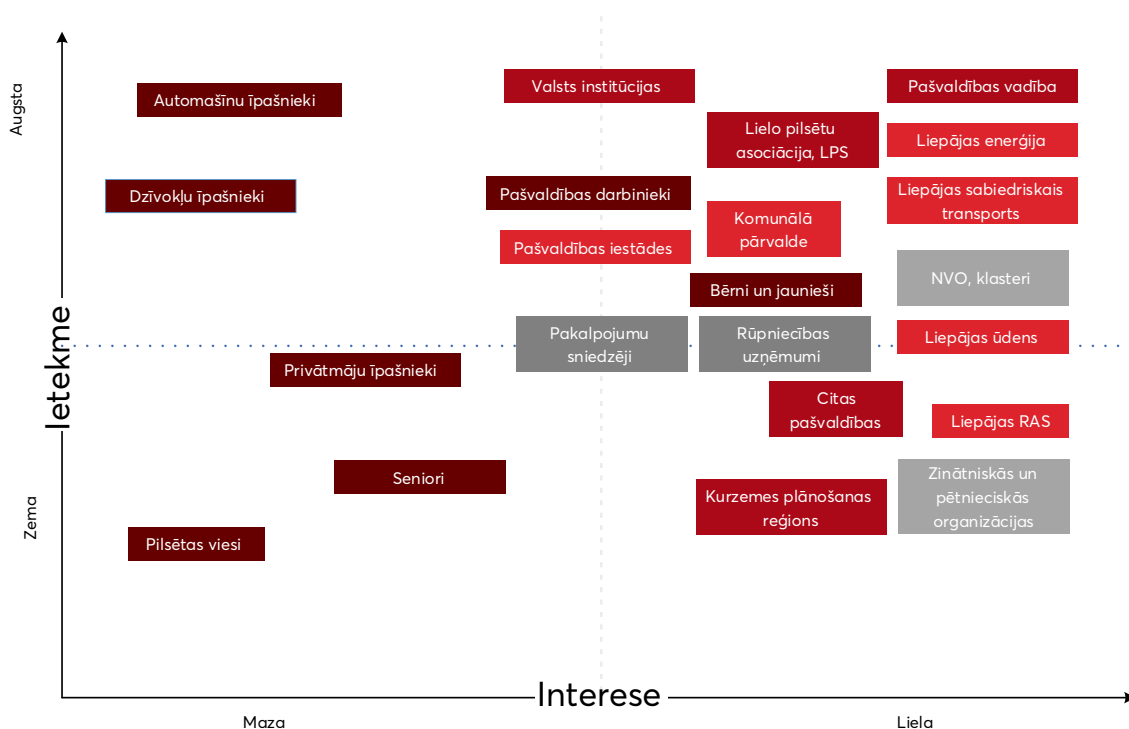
Augsta

Ietekme

Zema

Automašīnu īpašnieki

Valsts institūcijas

Pašvaldības vadība

Lielo pilsētu asociācija, LPS

Liepājas enerģija

Dzīvokļu īpašnieki

Pašvaldības darbinieki

Liepājas sabiedriskais transports

Komunālā pārvalde

Pašvaldības iestādes

NVO, klasteri

Bērni un jaunieši

Pakalpojumu sniedzēji

Rūpniecības uzņēmumi

Liepājas ūdens

Privātmāju īpašnieki

Citas pašvaldības

Liepājas RAS

Seniori

Zinātniskās un pētnieciskās organizācijas

Kurzemes plānošanas reģions

Pilsētas viesi

Interese

Maza

Liela